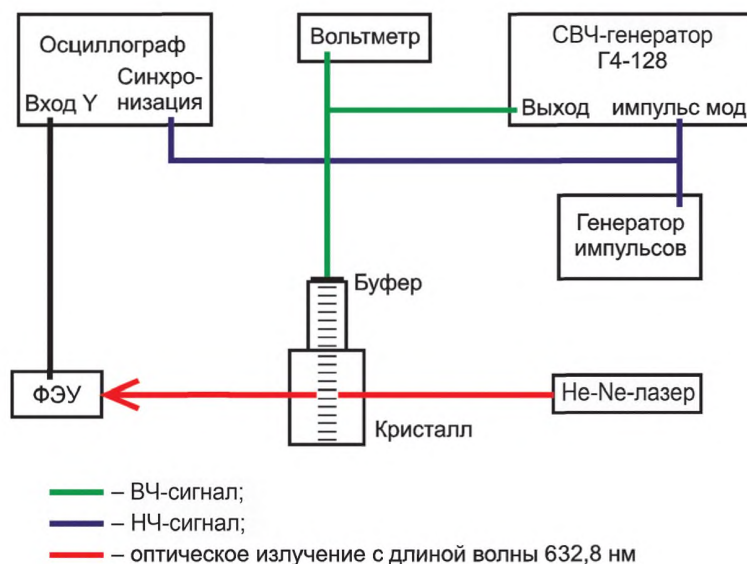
Осциллограф

Вход Y

Синхронизация

Вольтметр

СВЧ-генератор Г4-128

Выход

импульс мод

Генератор импульсов

Буфер

ФЭУ

He-Ne-лазер

Кристалл

– ВЧ-сигнал;

– НЧ-сигнал;

– оптическое излучение с длиной волны 632,8 нм